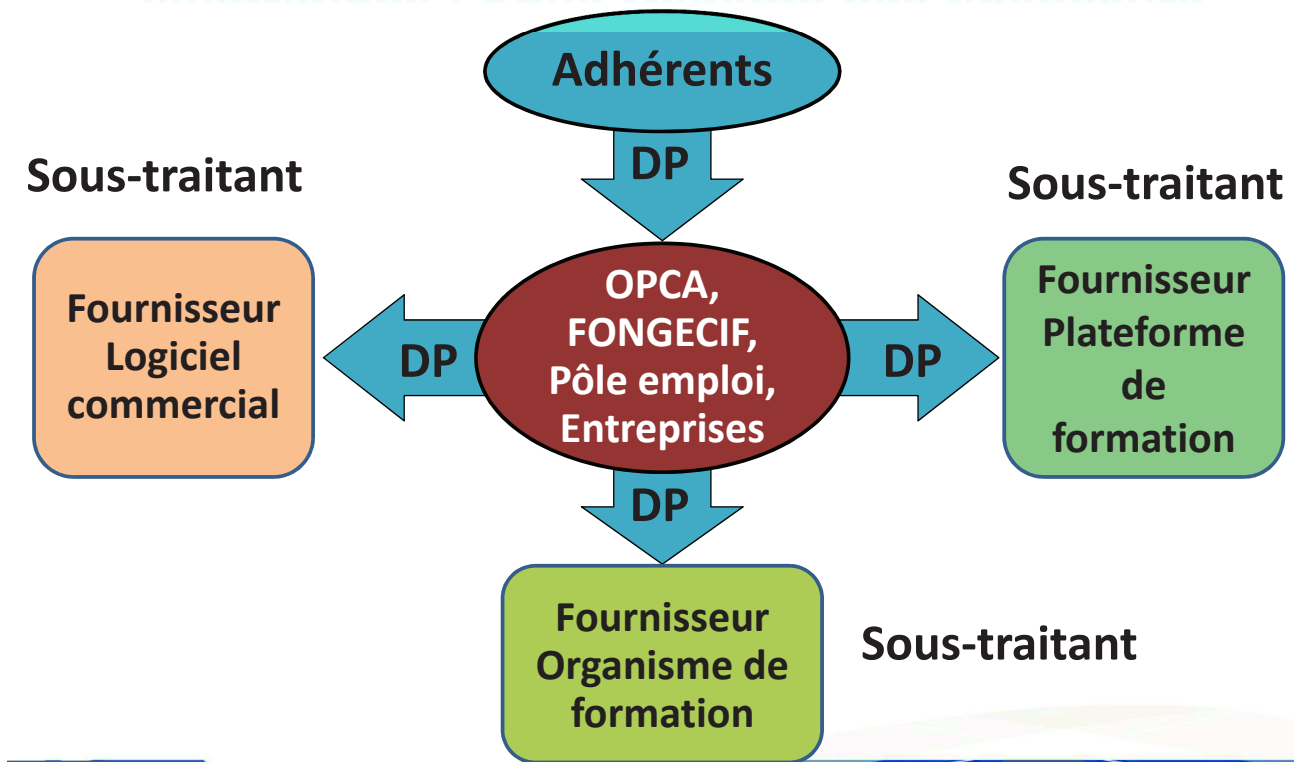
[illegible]

Adhérents

DP

Sous-traitant

Sous-traitant

Fournisseur Logiciel commercial

DP

OPCA, FONGECIF, Pôle emploi, Entreprises

DP

Fournisseur Plateforme de formation

DP

Fournisseur Organisme de formation

Sous-traitant